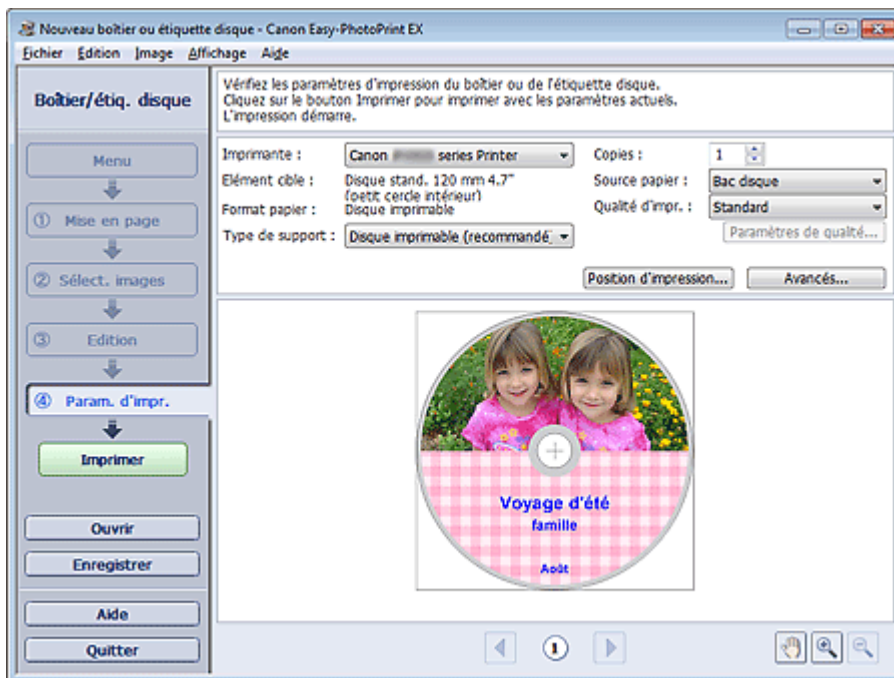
Nouveau boîtier ou étiquette disque - Canon Easy-PhotoPrint EX

Fichier Edition Image Affichage Aide

Boîtier/étiq. disque

Vérifiez les paramètres d'impression du boîtier ou de l'étiquette disque.
Cliquez sur le bouton Imprimer pour imprimer avec les paramètres actuels.
L'impression démarre.

Menu

① Mise en page

② Sélect. images

③ Edition

④ Param. d'impr.

Imprimer

Ouvrir

Enregistrer

Aide

Quitter

Imprimante : Canon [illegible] series Printer

Elément cible : Disque stand. 120 mm 4.7" (petit cercle intérieur)

Format papier : Disque imprimable

Type de support : Disque imprimable (recommandé)

Copies : 1

Source papier : Bac disque

Qualité d'impr. : Standard

Paramètres de qualité...

Position d'impression...

Avancés...

Voyage d'été

famille

Août

1